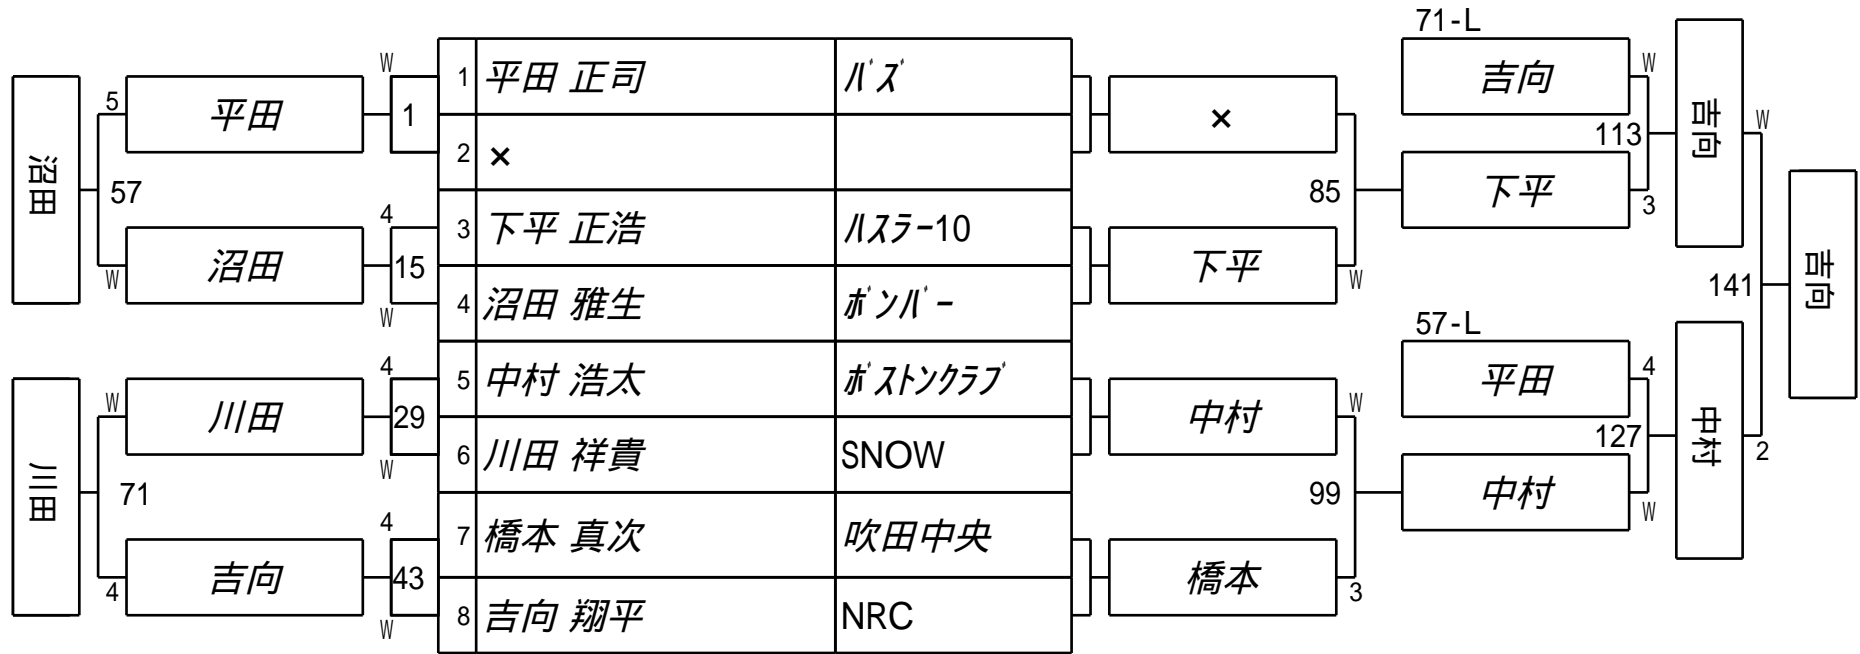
沼田

5
平田
57
W
沼田
4
W
1
15
W

川田

W
川田
71
4
吉向
4
29
W
4
43
W

| | | |
|---|---|---|
| 1 | 平田 正司 | ﾊﾞｽﾞ |
| 2 | × | |
| 3 | 下平 正浩 | ﾊｽﾗｰ10 |
| 4 | 沼田 雅生 | ﾎﾞﾝﾊﾞｰ |
| 5 | 中村 浩太 | ﾎﾞｽﾄﾝｸﾗﾌﾞ |
| 6 | 川田 祥貴 | SNOW |
| 7 | 橋本 真次 | 吹田中央 |
| 8 | 吉向 翔平 | NRC |

×
85
下平
W
中村
W
99
橋本
3

71-L
吉向
W
113
下平
3
吉向
W

57-L
平田
4
127
中村
W
中村
2

141
吉向